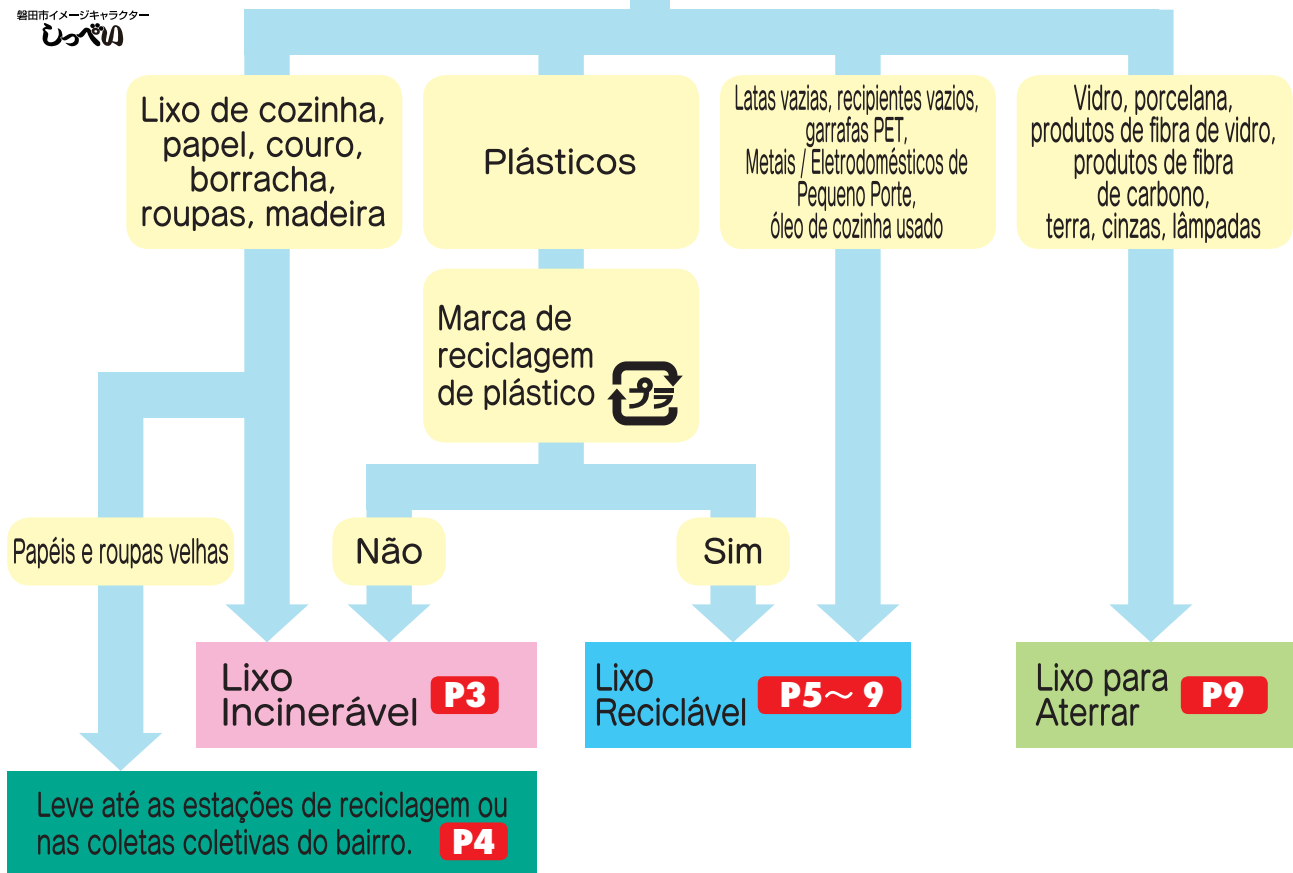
磐田市イメージキャラクター
しっぺい

Lixo de cozinha, papel, couro, borracha, roupas, madeira

Plásticos

Latas vazias, recipientes vazios, garrafas PET, Metais / Eletrodomésticos de Pequeno Porte, óleo de cozinha usado

Vidro, porcelana, produtos de fibra de vidro, produtos de fibra de carbono, terra, cinzas, lâmpadas

Marca de reciclagem de plástico プラ

Papéis e roupas velhas

Não

Sim

Lixo Incinerável P3

Lixo Reciclável P5～9

Lixo para Aterrar P9

Leve até as estações de reciclagem ou nas coletas coletivas do bairro. P4